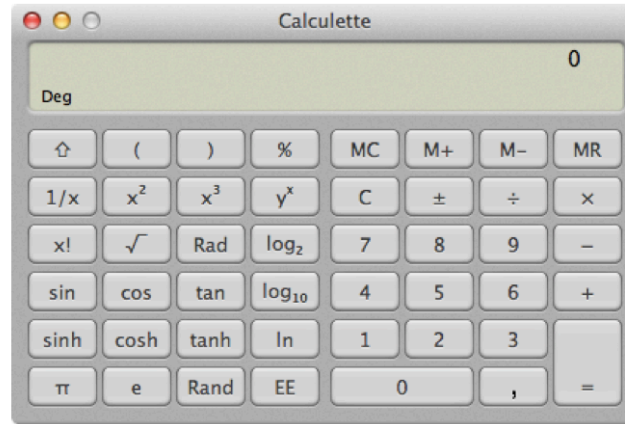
Calculette

0

Deg

| ⇧ | ( | ) | % | MC | M+ | M− | MR |
|---|---|---|---|---|---|---|---|
| 1/x | $x^2$ | $x^3$ | $y^x$ | C | ± | ÷ | × |
| x! | $\sqrt{}$ | Rad | $\log_2$ | 7 | 8 | 9 | − |
| sin | cos | tan | $\log_{10}$ | 4 | 5 | 6 | + |
| sinh | cosh | tanh | ln | 1 | 2 | 3 | = |
| π | e | Rand | EE | 0 | | , | |